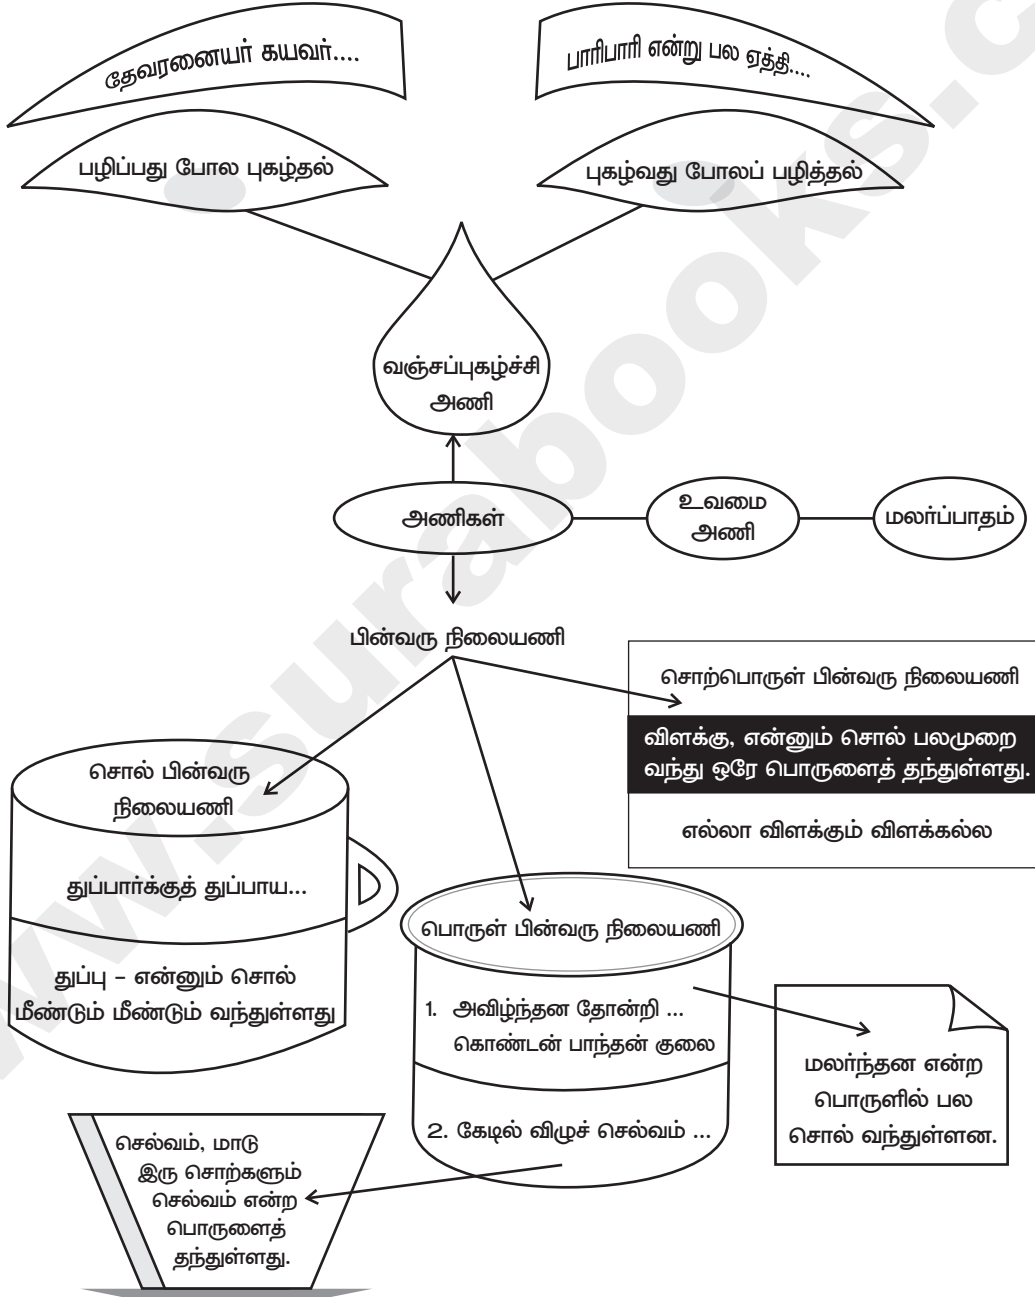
தேவரனையர் கயவர்....

பாரிபாரி என்று பல ஏத்தி....

பழிப்பது போல புகழ்தல்

புகழ்வது போலப் பழித்தல்

வஞ்சப்புகழ்ச்சி அணி

அணிகள்

உவமை அணி

மலர்ப்பாதம்

பின்வரு நிலையணி

சொற்பொருள் பின்வரு நிலையணி

விளக்கு, என்னும் சொல் பலமுறை வந்து ஒரே பொருளைத் தந்துள்ளது.

எல்லா விளக்கும் விளக்கல்ல

சொல் பின்வரு நிலையணி

துப்பார்க்குத் துப்பாய...

துப்பு – என்னும் சொல் மீண்டும் மீண்டும் வந்துள்ளது

பொருள் பின்வரு நிலையணி

1. அவிழ்ந்தன தோன்றி ... கொண்டன் பாந்தன் குலை

2. கேடில் விழுச் செல்வம் ...

மலர்ந்தன என்ற பொருளில் பல சொல் வந்துள்ளன.

செல்வம், மாடு இரு சொற்களும் செல்வம் என்ற பொருளைத் தந்துள்ளது.

www.surabooks.com